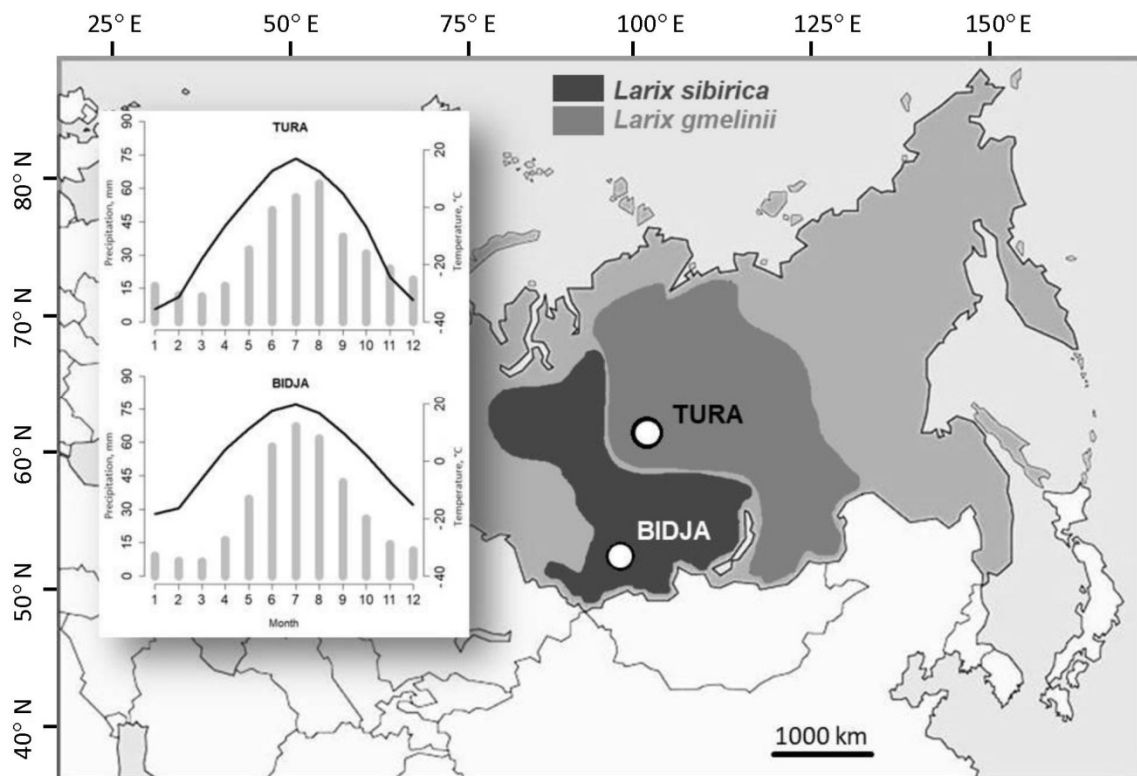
25° E
50° E
75° E
100° E
125° E
150° E

80° N
70° N
60° N
50° N
40° N

Larix sibirica
Larix gmelinii

TURA
Precipitation, mm
Temperature, °C
90
75
60
45
30
15
0
20
0
-20
-40
1 2 3 4 5 6 7 8 9 10 11 12

BIDJA
Precipitation, mm
Temperature, °C
90
75
60
45
30
15
0
20
0
-20
-40
1 2 3 4 5 6 7 8 9 10 11 12
Month

TURA
BIDJA

1000 km